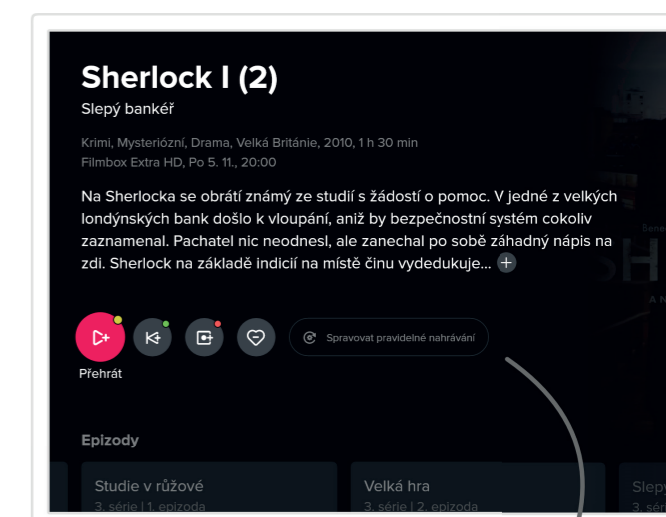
Sherlock I (2)

Slepý bankéř

Krimi, Mysteriózní, Drama, Velká Británie, 2010, 1 h 30 min
Filmbox Extra HD, Po 5. 11., 20:00

Na Sherlocka se obrátí známý ze studií s žádostí o pomoc. V jedné z velkých londýnských bank došlo k vloupání, aniž by bezpečnostní systém cokoliv zaznamenal. Pachatel nic neodnesl, ale zanechal po sobě záhadný nápis na zdi. Sherlock na základě indicií na místě činu vydedukuje...

Spravovat pravidelné nahrávání

Přehrát

Epizody

Studie v růžové
3. série | 1. epizoda

Velká hra
3. série | 2. epizoda

Slep